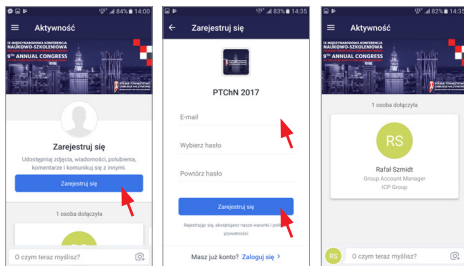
84% 14:00

Aktywność

NAUKOWO-SZKOLENIOWA
9TH ANNUAL CONGRESS

Zarejestruj się

Udostępniaj zdjęcia, wiadomości, polubienia, komentarze i komunikuj się z innymi.

Zarejestruj się

1 osoba dołączyła

O czym teraz myślisz?

83% 14:35

Zarejestruj się

PTChN 2017

E-mail

Wybierz hasło

Powtórz hasło

Zarejestruj się

Rejestrując się, akceptujesz nasze warunki i politykę prywatności.

Masz już konto? Zaloguj się

82% 14:35

Aktywność

9TH ANNUAL CONGRESS

1 osoba dołączyła

RS

Rafał Szmidt

Group Account Manager

ICP Group

RS

O czym teraz myślisz?